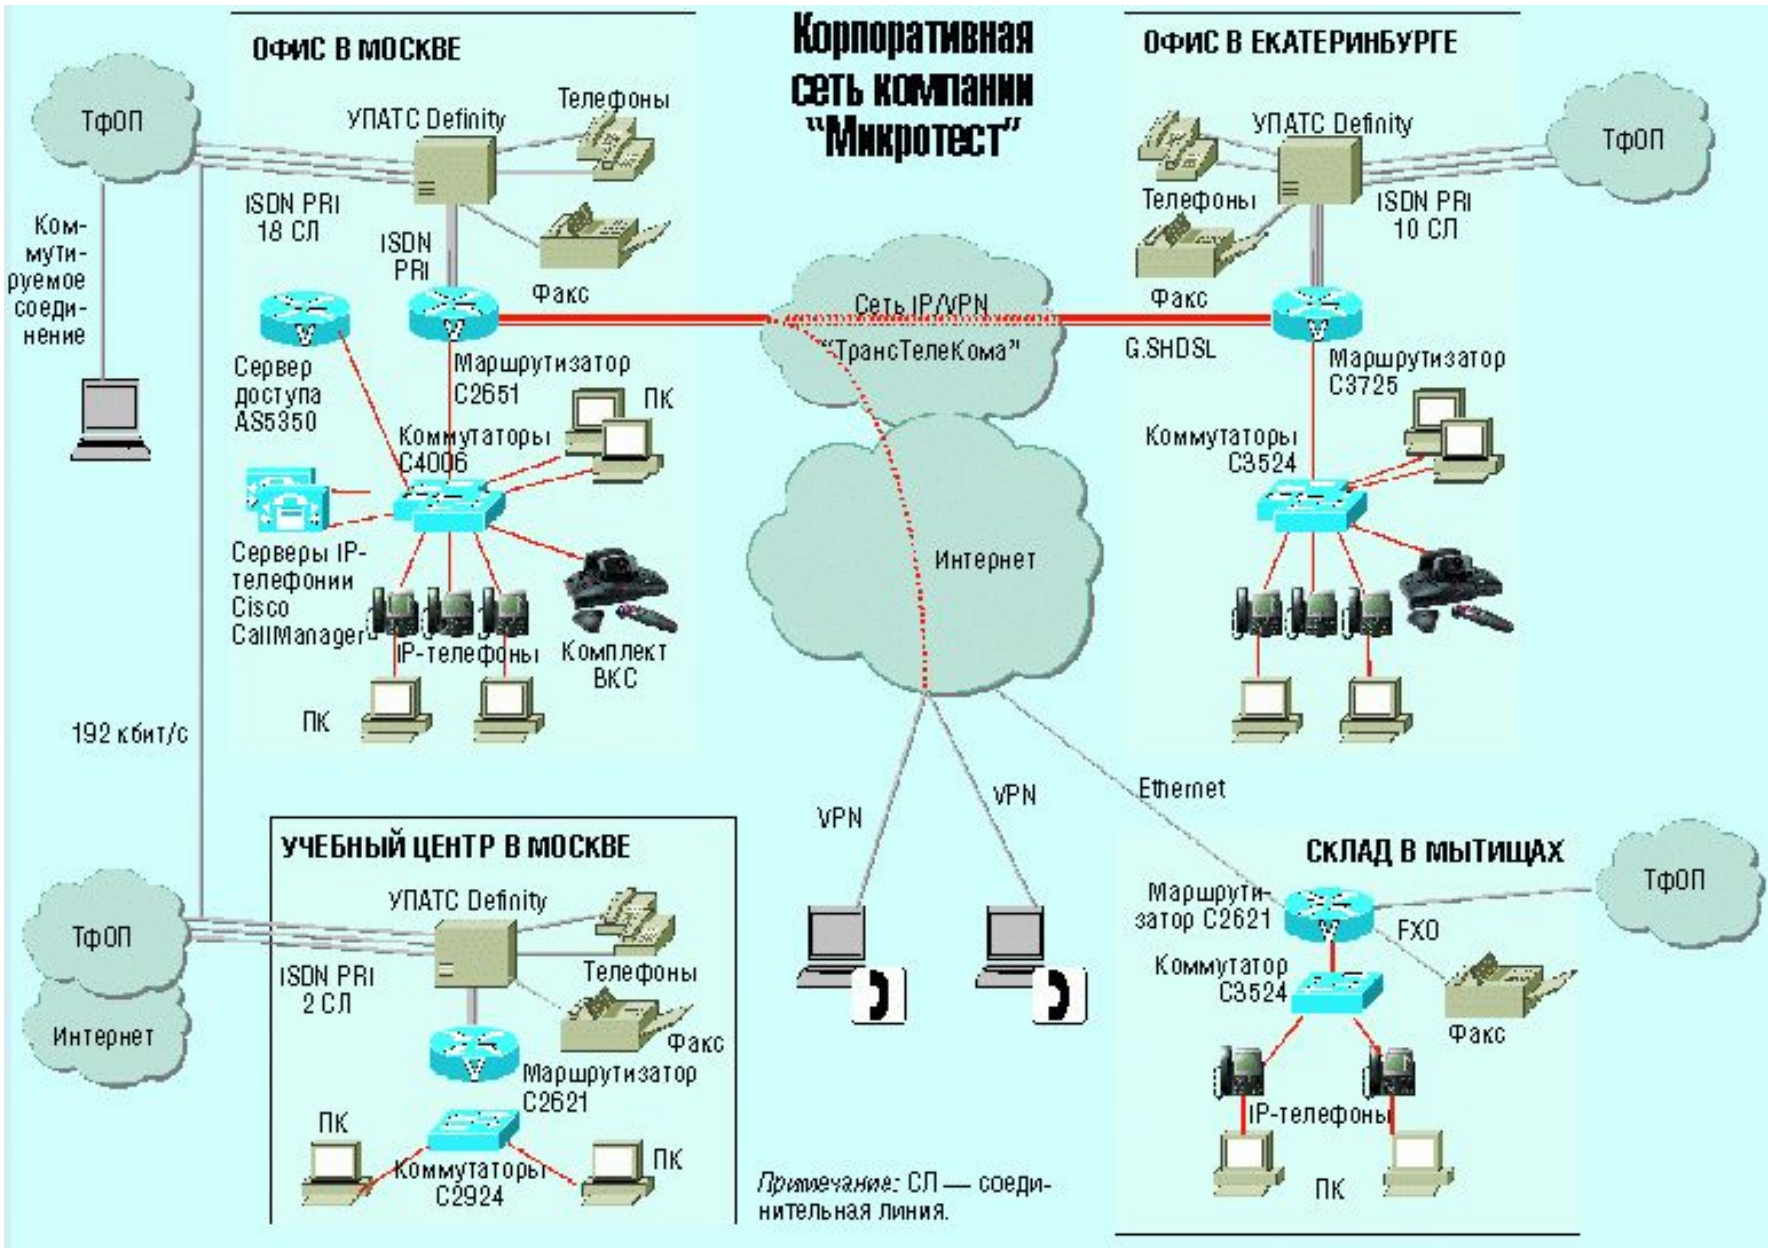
Корпоративная сеть компании "Микротест"

ОФИС В МОСКВЕ

ТфОП

УПАТС Definity

Телефоны

ISDN PRI 18 СЛ

ISDN PRI

Коммутируемое соединение

Факс

Сервер доступа AS5350

Маршрутизатор C2651

ПК

Коммутаторы C4006

Серверы IP-телефонии Cisco CallManager

IP-телефоны

Комплект ВКС

ПК

192 кбит/с

ОФИС В ЕКАТЕРИНБУРГЕ

УПАТС Definity

ТфОП

Телефоны

ISDN PRI 10 СЛ

Факс

Сеть IP/VPN "ТрансТелеКома"

G.SHDSL

Маршрутизатор C3725

Коммутаторы C3524

Интернет

VPN

VPN

Ethernet

УЧЕБНЫЙ ЦЕНТР В МОСКВЕ

ТфОП

УПАТС Definity

ISDN PRI 2 СЛ

Телефоны

Интернет

Факс

Маршрутизатор C2621

ПК

ПК

Коммутаторы C2924

СКЛАД В МЫТИЩАХ

Маршрутизатор C2621

ТфОП

FXO

Коммутатор C3524

Факс

IP-телефоны

ПК

Примечание: СЛ — соединительная линия.